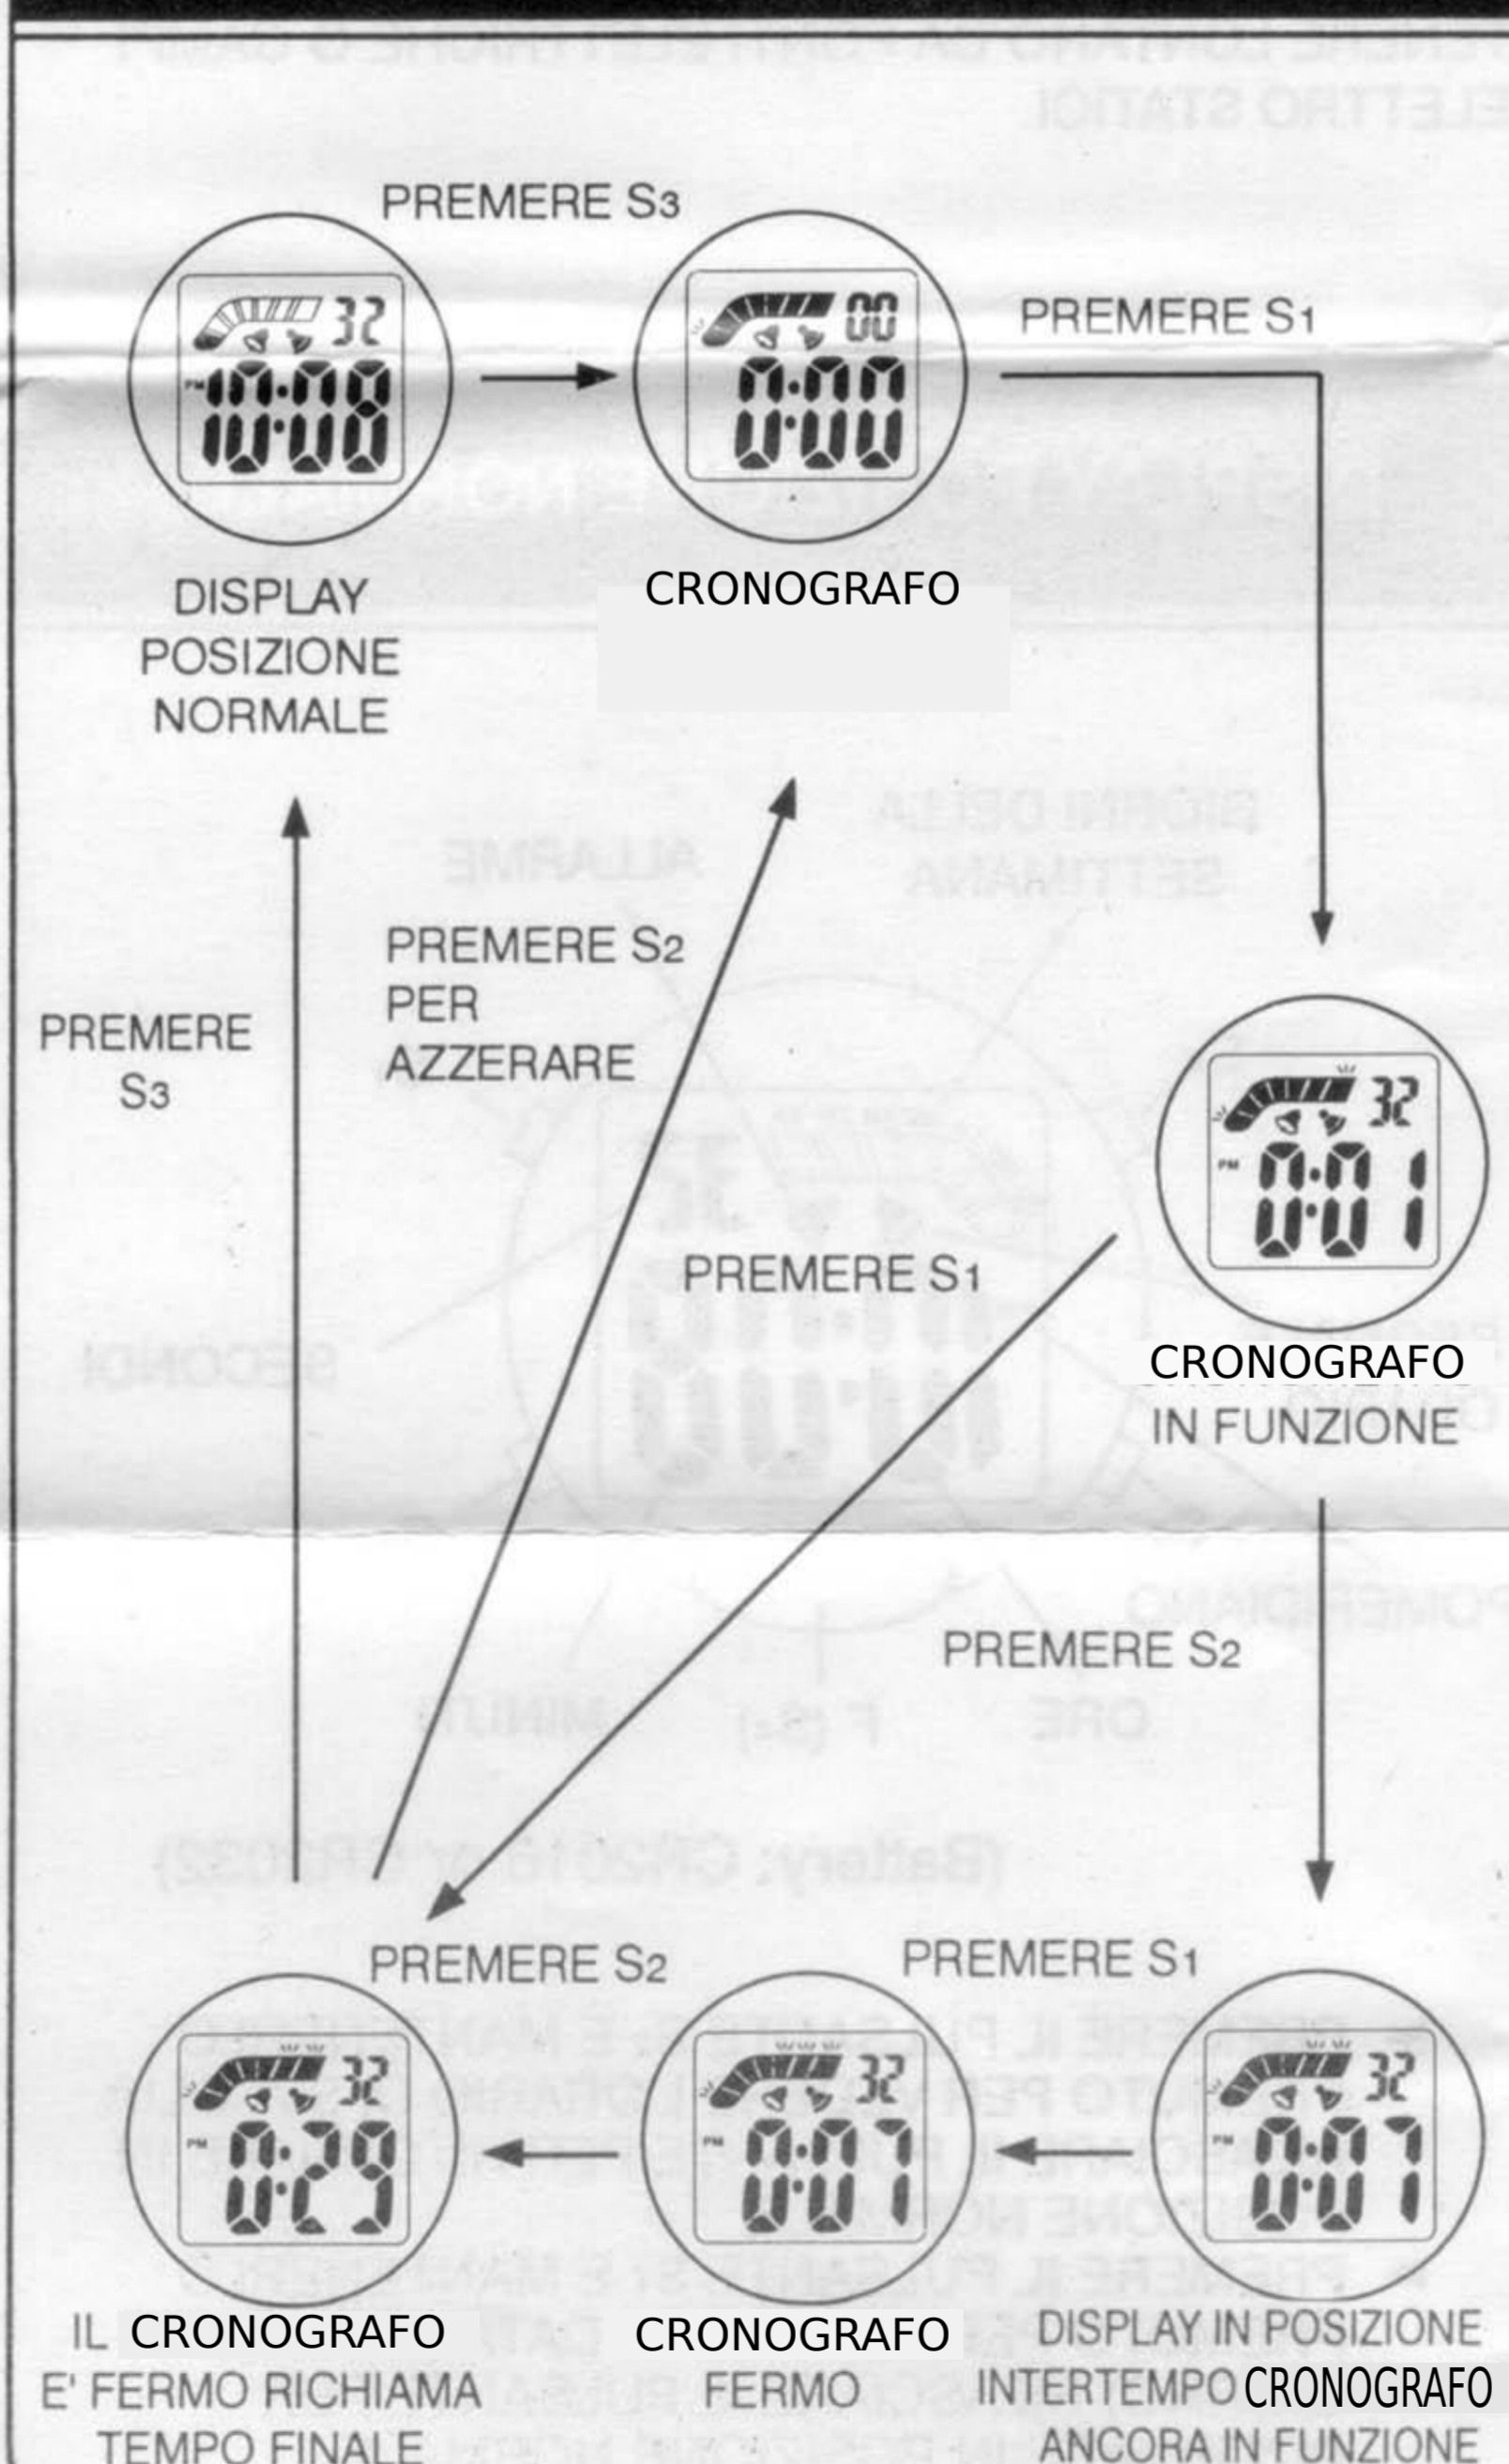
PREMERE S3

32
PM 10:08

00
0:00

PREMERE S1

DISPLAY POSIZIONE NORMALE

CRONOGRAFO

PREMERE S2 PER AZZERARE

PREMERE S3

32
PM 0:01

PREMERE S1

CRONOGRAFO IN FUNZIONE

PREMERE S2

PREMERE S2

PREMERE S1

32
PM 0:29

32
PM 0:07

32
PM 0:07

IL CRONOGRAFO E' FERMO RICHIAMA TEMPO FINALE

CRONOGRAFO FERMO

DISPLAY IN POSIZIONE INTERTEMPO CRONOGRAFO ANCORA IN FUNZIONE